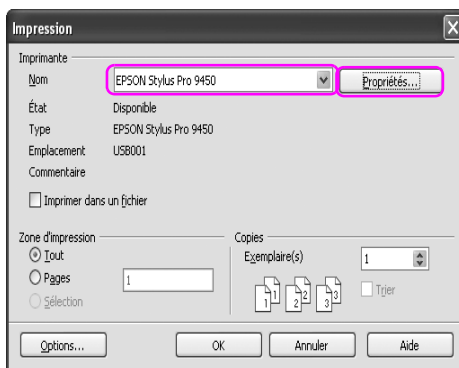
Impression

Imprimante

Nom EPSON Stylus Pro 9450

Propriétés...

État Disponible

Type EPSON Stylus Pro 9450

Emplacement USB001

Commentaire

Imprimer dans un fichier

Zone d'impression

Tout

Pages 1

Sélection

Copies

Exemplaire(s) 1

1 1 2 2 3 3

Trier

Options...

OK

Annuler

Aide